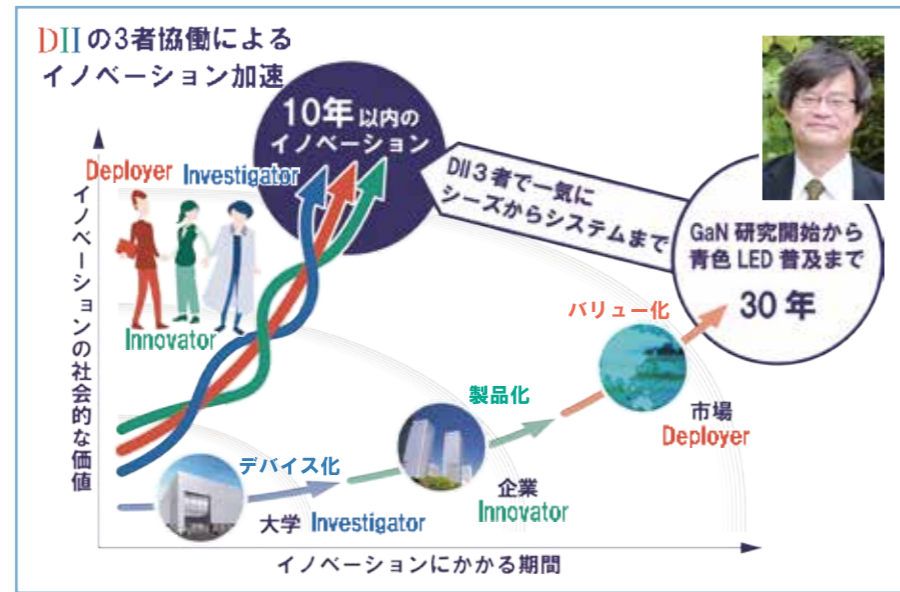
DIIの3者協働による
イノベーション加速

10年以内の
イノベーション

DII 3者で一気に
シーズからシステムまで

GaN 研究開始から
青色 LED 普及まで
30 年

Deployer Investigator

Innovator

イノベーションの社会的な価値

バリュー化

製品化

市場
Deployer

デバイス化

企業
Innovator

大学 Investigator

イノベーションにかかる期間